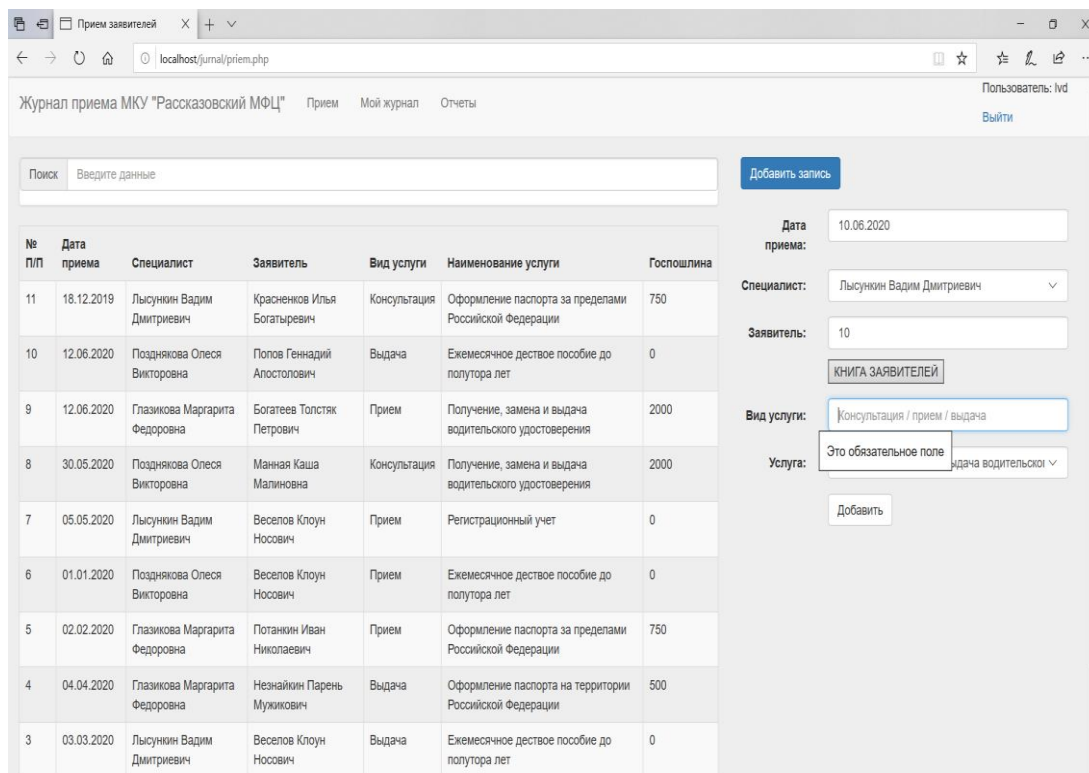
Прием заявителей

localhost/jurnal/priem.php

Журнал приема МКУ "Рассказовский МФЦ" Прием Мой журнал Отчеты

Пользователь: lvd
Выйти

Поиск Введите данные

Добавить запись

| № П/П | Дата приема | Специалист | Заявитель | Вид услуги | Наименование услуги | Госпошлина |
|---|---|---|---|---|---|---|
| 11 | 18.12.2019 | Лысункин Вадим Дмитриевич | Красненков Илья Богатыревич | Консультация | Оформление паспорта за пределами Российской Федерации | 750 |
| 10 | 12.06.2020 | Позднякова Олеся Викторовна | Попов Геннадий Апостолович | Выдача | Ежемесячное дествое пособие до полутора лет | 0 |
| 9 | 12.06.2020 | Глазикова Маргарита Федоровна | Богатеев Толстяк Петрович | Прием | Получение, замена и выдача водительского удостоверения | 2000 |
| 8 | 30.05.2020 | Позднякова Олеся Викторовна | Манная Каша Малиновна | Консультация | Получение, замена и выдача водительского удостоверения | 2000 |
| 7 | 05.05.2020 | Лысункин Вадим Дмитриевич | Веселов Клоун Носович | Прием | Регистрационный учет | 0 |
| 6 | 01.01.2020 | Позднякова Олеся Викторовна | Веселов Клоун Носович | Прием | Ежемесячное дествое пособие до полутора лет | 0 |
| 5 | 02.02.2020 | Глазикова Маргарита Федоровна | Потанкин Иван Николаевич | Прием | Оформление паспорта за пределами Российской Федерации | 750 |
| 4 | 04.04.2020 | Глазикова Маргарита Федоровна | Незнайкин Парень Мужикович | Выдача | Оформление паспорта на территории Российской Федерации | 500 |
| 3 | 03.03.2020 | Лысункин Вадим Дмитриевич | Веселов Клоун Носович | Выдача | Ежемесячное дествое пособие до полутора лет | 0 |

Дата приема: 10.06.2020

Специалист: Лысункин Вадим Дмитриевич

Заявитель: 10

КНИГА ЗАЯВИТЕЛЕЙ

Вид услуги: Консультация / прием / выдача

Это обязательное поле

Услуга: ыдача водительског

Добавить